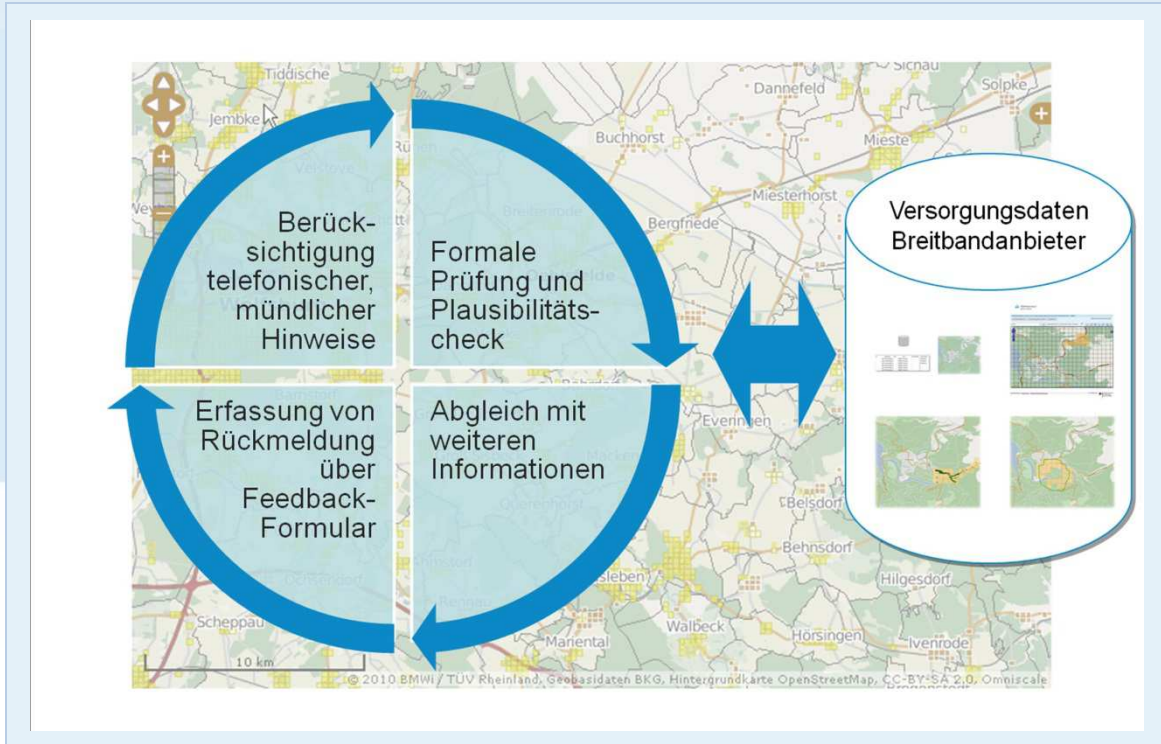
Tiddische
Sichau
Dannefeld
Solpke
Jembke
Buchhorst
Mieste
Miesterhorst
Bergfriede
Breitenrode
Everingen
Beisdorf
Behnsdorf
Hilgesdorf
Scheppau
Walbeck
Hörsingen
Ivenrode
Mariental
10 km

Berücksichtigung telefonischer, mündlicher Hinweise

Formale Prüfung und Plausibilitätscheck

Erfassung von Rückmeldung über Feedback-Formular

Abgleich mit weiteren Informationen

Versorgungsdaten Breitbandanbieter

© 2010 BMWi / TÜV Rheinland, Geobasidaten BKG, Hintergrundkarte OpenStreetMap, CC-BY-SA 2.0, Omniscale